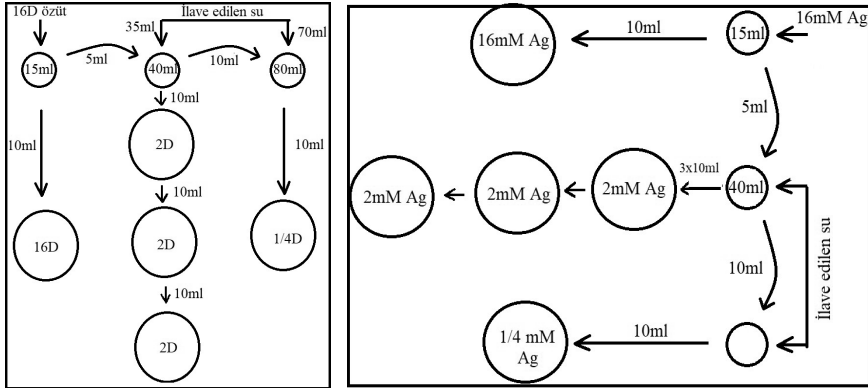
16D özüt
İlave edilen su
35ml
70ml
15ml
5ml
40ml
10ml
80ml
10ml
10ml
10ml
2D
10ml
16D
2D
1/4D
10ml
2D

16mM Ag
10ml
15ml
16mM Ag
5ml
2mM Ag
2mM Ag
2mM Ag
3x10ml
40ml
10ml
İlave edilen su
1/4 mM Ag
10ml